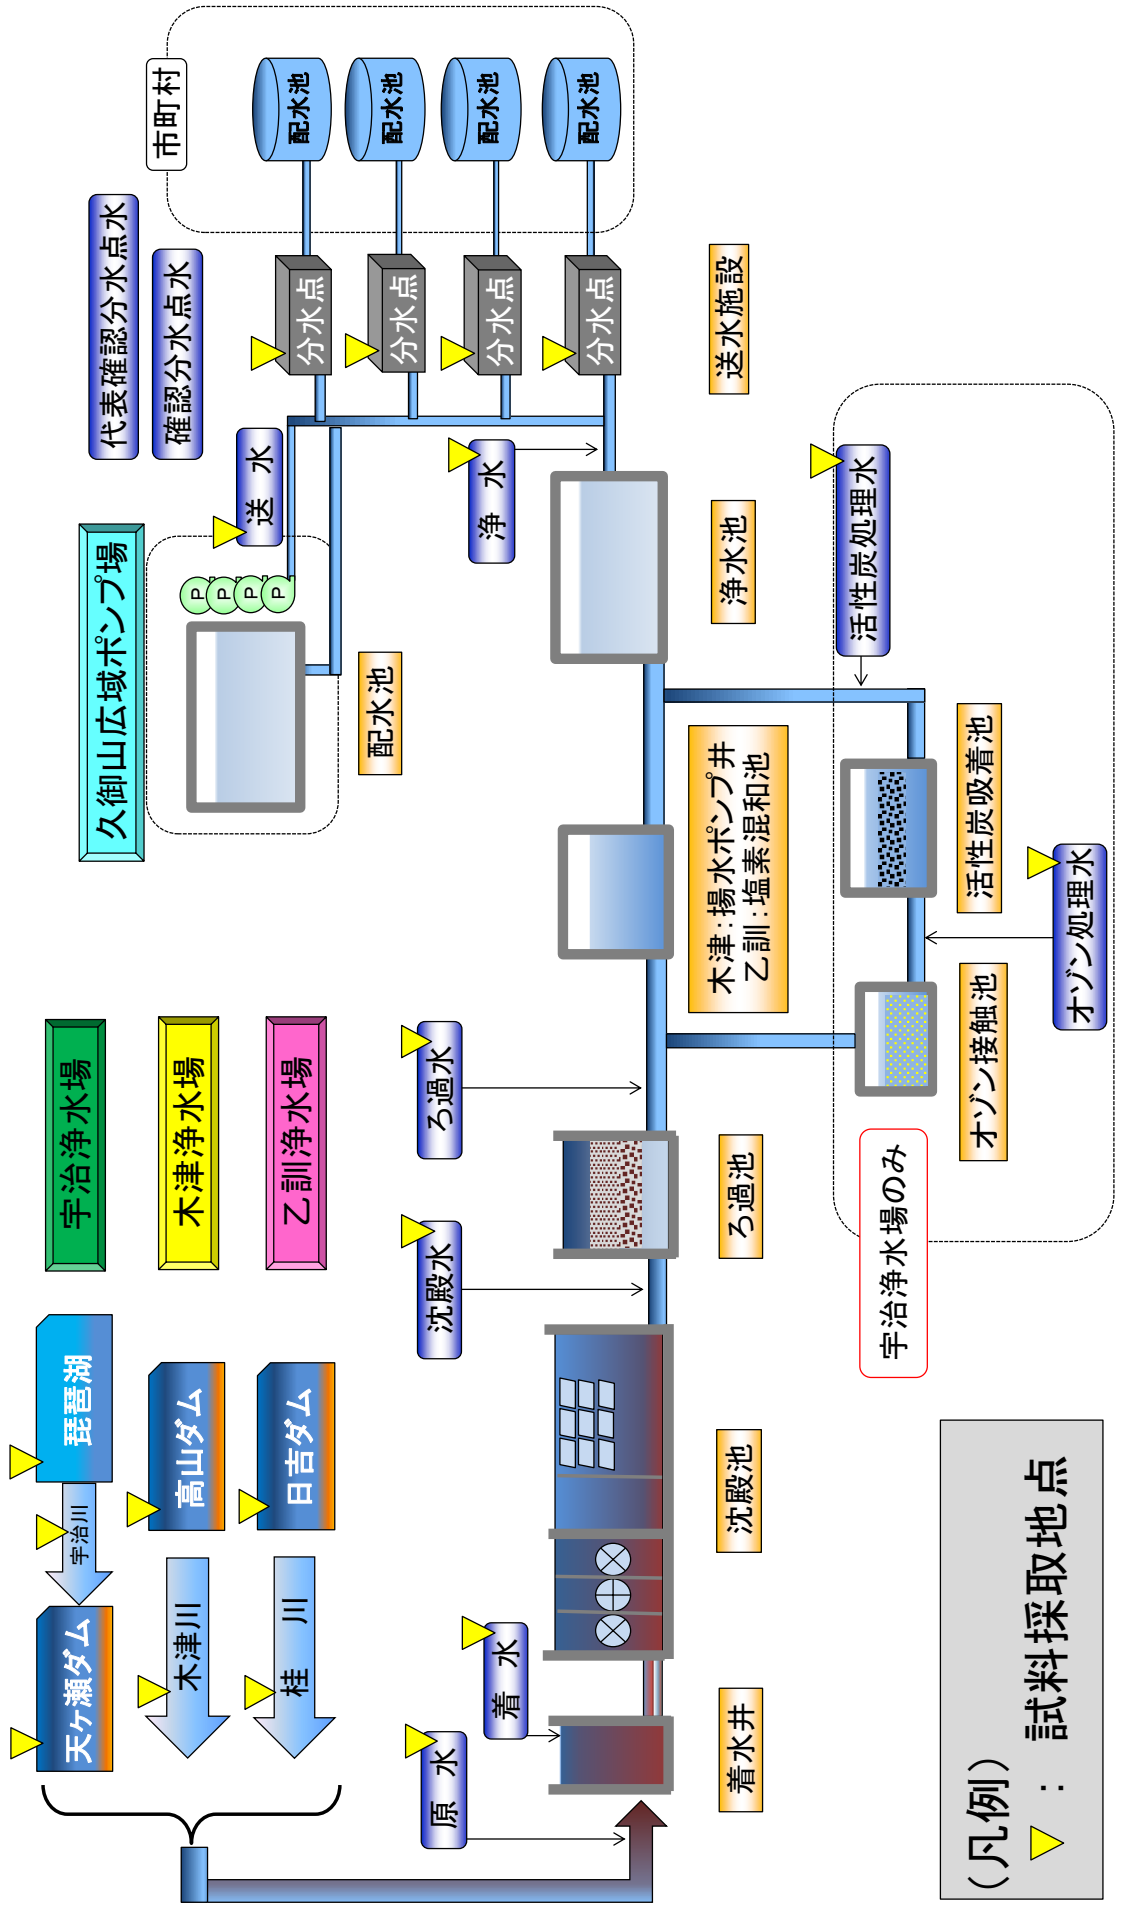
市町村

配水池

配水池

配水池

配水池

代表確認分水点水

確認分水点水

分水点

分水点

分水点

分水点

送水施設

送 水

浄 水

久御山広域ポンプ場

P P P P

配水池

浄水池

活性炭処理水

木津：揚水ポンプ井
乙訓：塩素混和池

活性炭吸着池

オゾン処理水

宇治浄水場

木津浄水場

乙訓浄水場

ろ過水

沈殿水

ろ過池

オゾン接触池

宇治浄水場のみ

琵琶湖

高山ダム

日吉ダム

宇治川

天ケ瀬ダム

木津川

桂 川

着 水

沈殿池

原 水

着水井

（凡例）

：試料採取地点